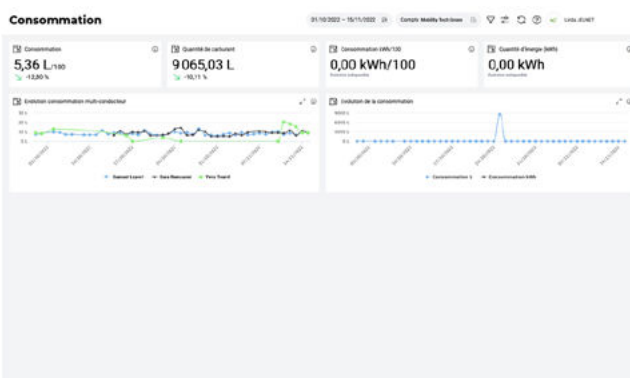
Consommation

01/10/2022 – 15/11/2022

Compte Mobility Tech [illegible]

Linda JEUNET

Consommation

5,36 L/100

-12,90 %

Quantité de carburant

9 065,03 L

-10,11 %

Consommation kWh/100

0,00 kWh/100

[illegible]

Quantité d'énergie (kWh)

0,00 kWh

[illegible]

Evolution consommation multi-conducteur

Samuel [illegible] · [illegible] · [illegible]

Evolution de la consommation

Consommation L · Consommation kWh